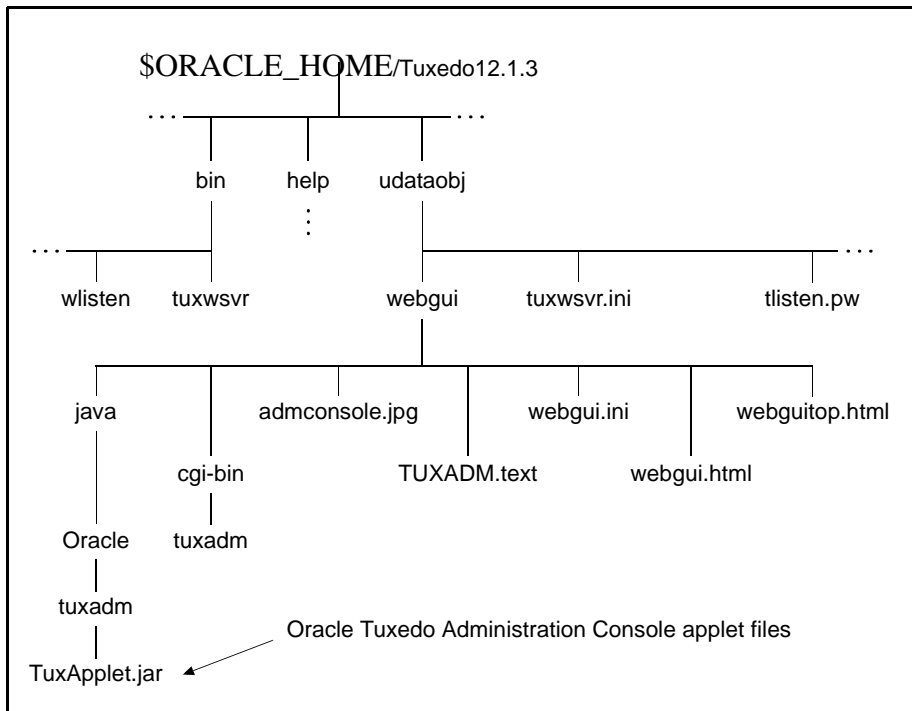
\$ORACLE_HOME/Tuxedo12.1.3

. . .

. . .

bin

help

udataobj

⋮

. . .

. . .

wlisten

tuxwsvr

webgui

tuxwsvr.ini

tlisten.pw

java

cgi-bin

admconsole.jpg

TUXADM.text

webgui.ini

webgui.html

webguitop.html

tuxadm

Oracle

tuxadm

TuxApplet.jar

Oracle Tuxedo Administration Console applet files